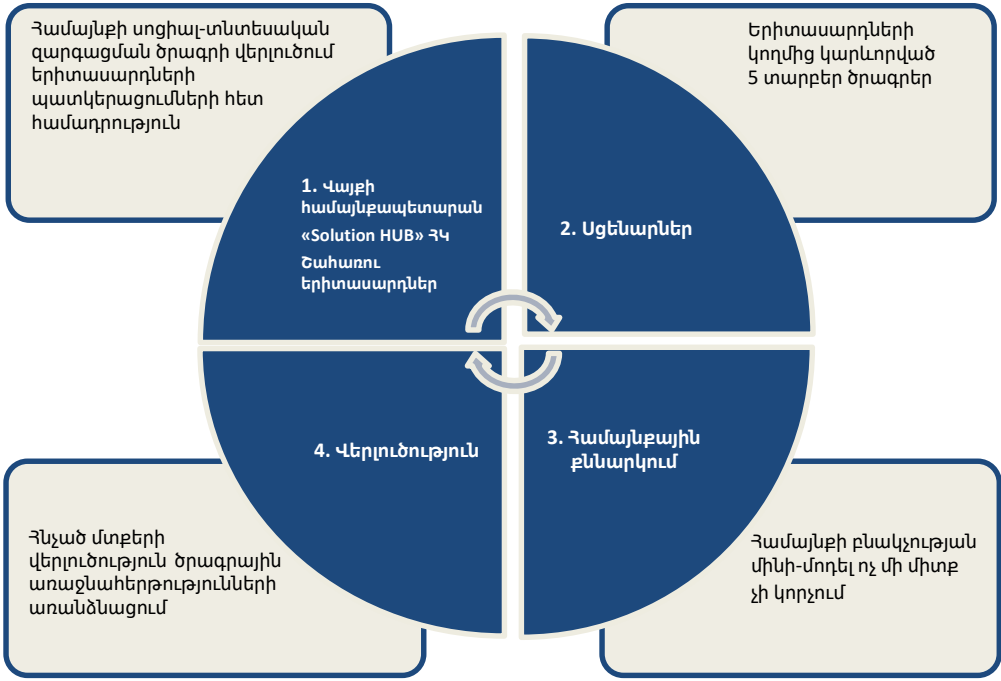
Համայնքի սոցիալ-տնտեսական զարգացման ծրագրի վերլուծում երիտասարդների պատկերացումների հետ համադրություն

Երիտասարդների կողմից կարևորված 5 տարբեր ծրագրեր

1. Վայքի համայնքապետարան «Solution HUB» ՀԿ Շահառու երիտասարդներ

2. Սցենարներ

4. Վերլուծություն

3. Համայնքային քննարկում

Հնչած մտքերի վերլուծություն ծրագրային առաջնահերթությունների առանձնացում

Համայնքի բնակչության մինի-մոդել ոչ մի միտք չի կորչում